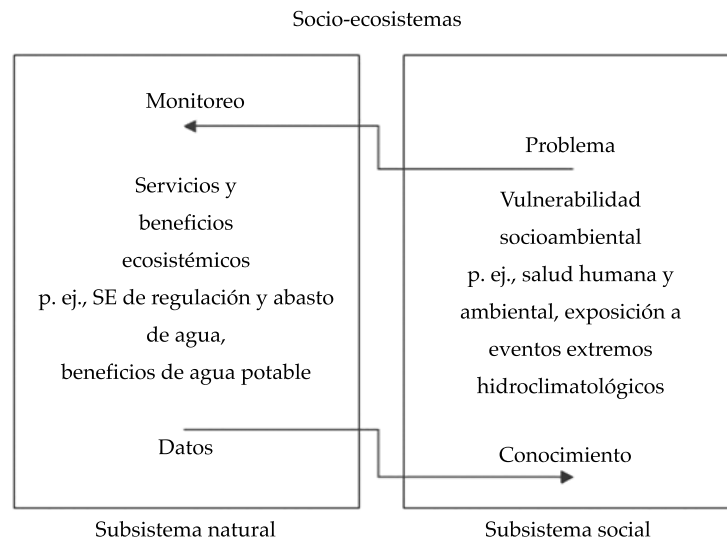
Socio-ecosistemas

Monitoreo

Servicios y beneficios ecosistémicos p. ej., SE de regulación y abasto de agua, beneficios de agua potable

Datos

Subsistema natural

Problema

Vulnerabilidad socioambiental p. ej., salud humana y ambiental, exposición a eventos extremos hidroclimatológicos

Conocimiento

Subsistema social